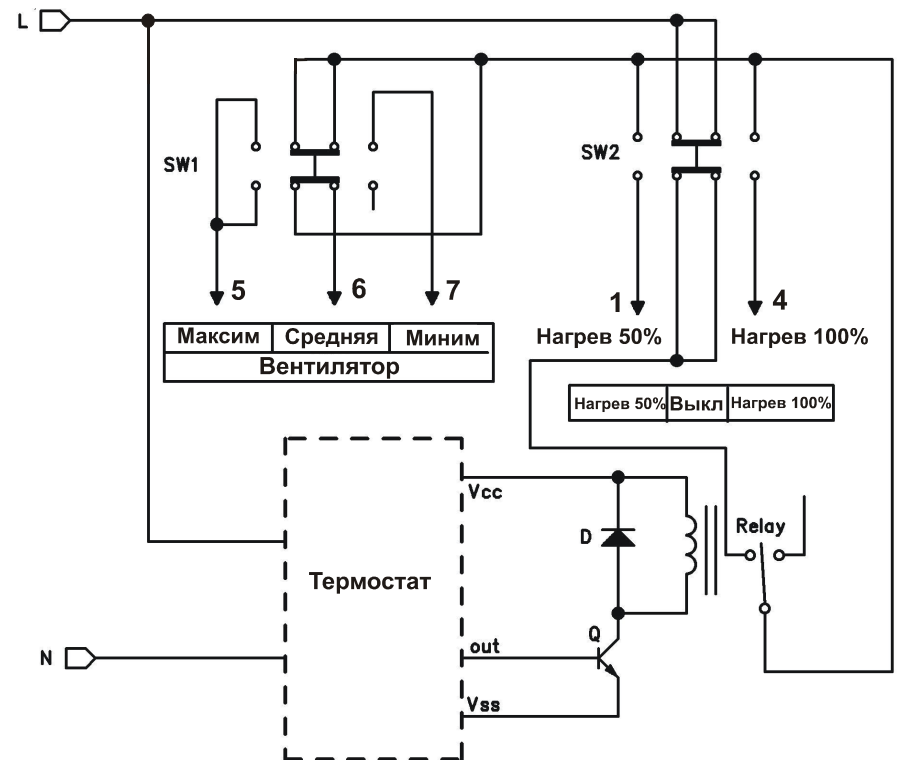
L

SW1

SW2

5

6

7

1

4

| Максим | Средняя | Миним |
|---|---|---|
| Вентилятор | | |

Нагрев 50%

Нагрев 100%

| Нагрев 50% | Выкл | Нагрев 100% |
|---|---|---|

Vcc

D

Relay

Термостат

Q

N

out

Vss